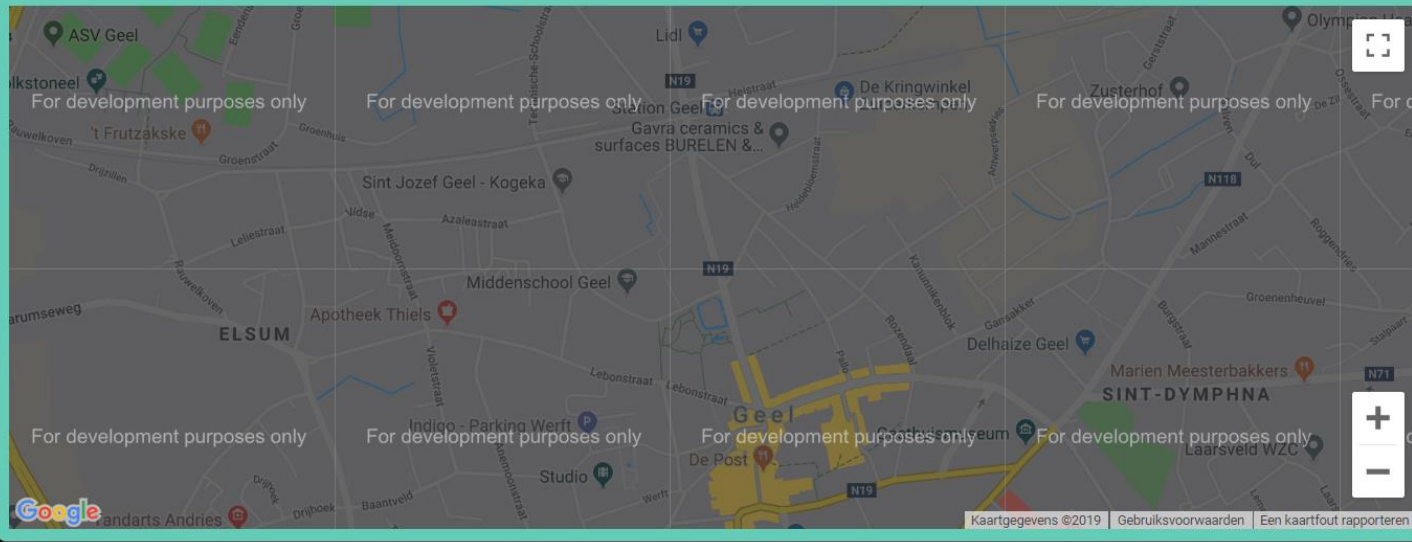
ASV Geel
olkstoneel
For development purposes only
For development purposes only
For development purposes only
For development purposes only
For d
Lidl
N19
De Kringwinkel
Zusterhof
Olymp
Station Geel
Gavra ceramics & surfaces BURELEN &...
't Frutzakske
Groenstraat
Sint Jozef Geel - Kogeka
Azaleastraat
Leliestraat
N118
Middenschool Geel
N19
Mannestraat
Groenenheuvel
arumseweg
ELSUM
Apotheek Thiels
Delhaize Geel
Marien Meesterbakkers
SINT-DYMPHNA
N71
Lebonstraat
Lebonstraat
Geel
Indigo - Parking Werft
For development purposes only
For development purposes only
For development purposes only
For development purposes only
Laarsveld WZC
De Post
Studio
N19
Google
Tandarts Andries
Kaartgegevens ©2019
Gebruiksvoorwaarden
Een kaartfout rapporteren
+
−